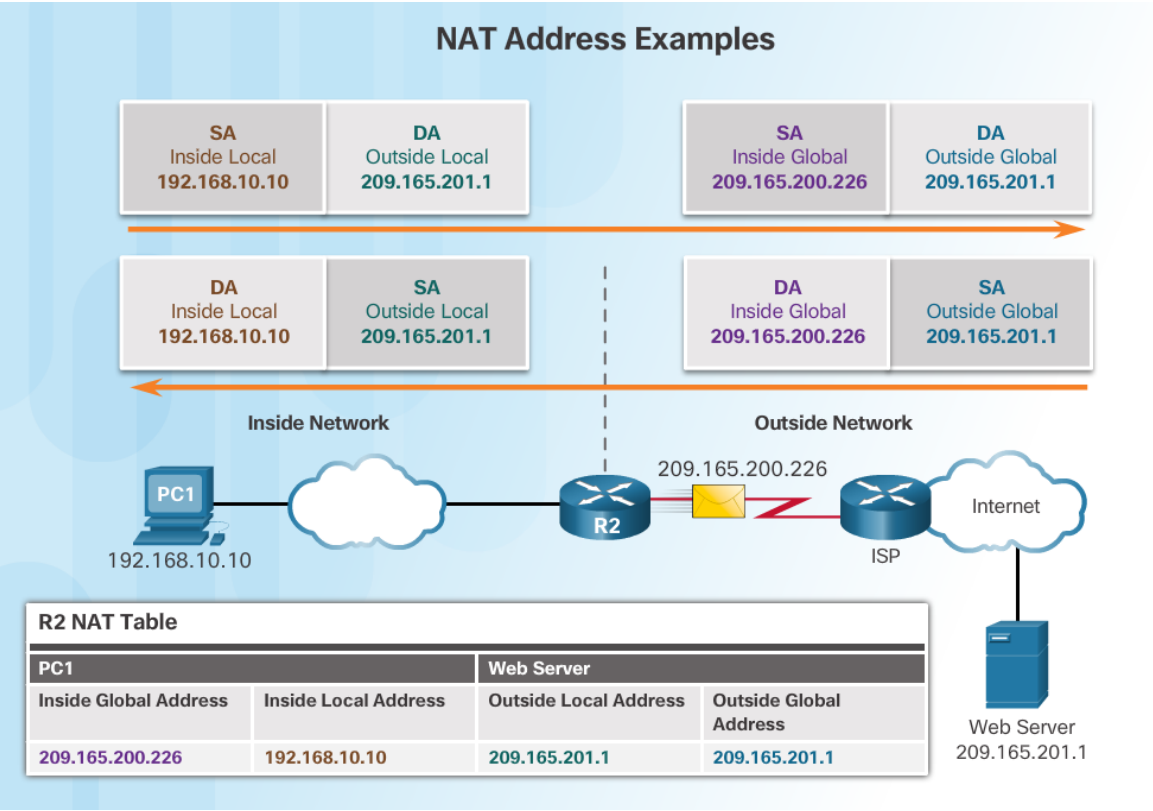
NAT Address Examples

SA
Inside Local
192.168.10.10

DA
Outside Local
209.165.201.1

SA
Inside Global
209.165.200.226

DA
Outside Global
209.165.201.1

DA
Inside Local
192.168.10.10

SA
Outside Local
209.165.201.1

DA
Inside Global
209.165.200.226

SA
Outside Global
209.165.201.1

Inside Network

Outside Network

209.165.200.226

PC1

192.168.10.10

R2

ISP

Internet

R2 NAT Table

| PC1 | | Web Server | |
|---|---|---|---|
| Inside Global Address | Inside Local Address | Outside Local Address | Outside Global Address |
| 209.165.200.226 | 192.168.10.10 | 209.165.201.1 | 209.165.201.1 |

Web Server
209.165.201.1